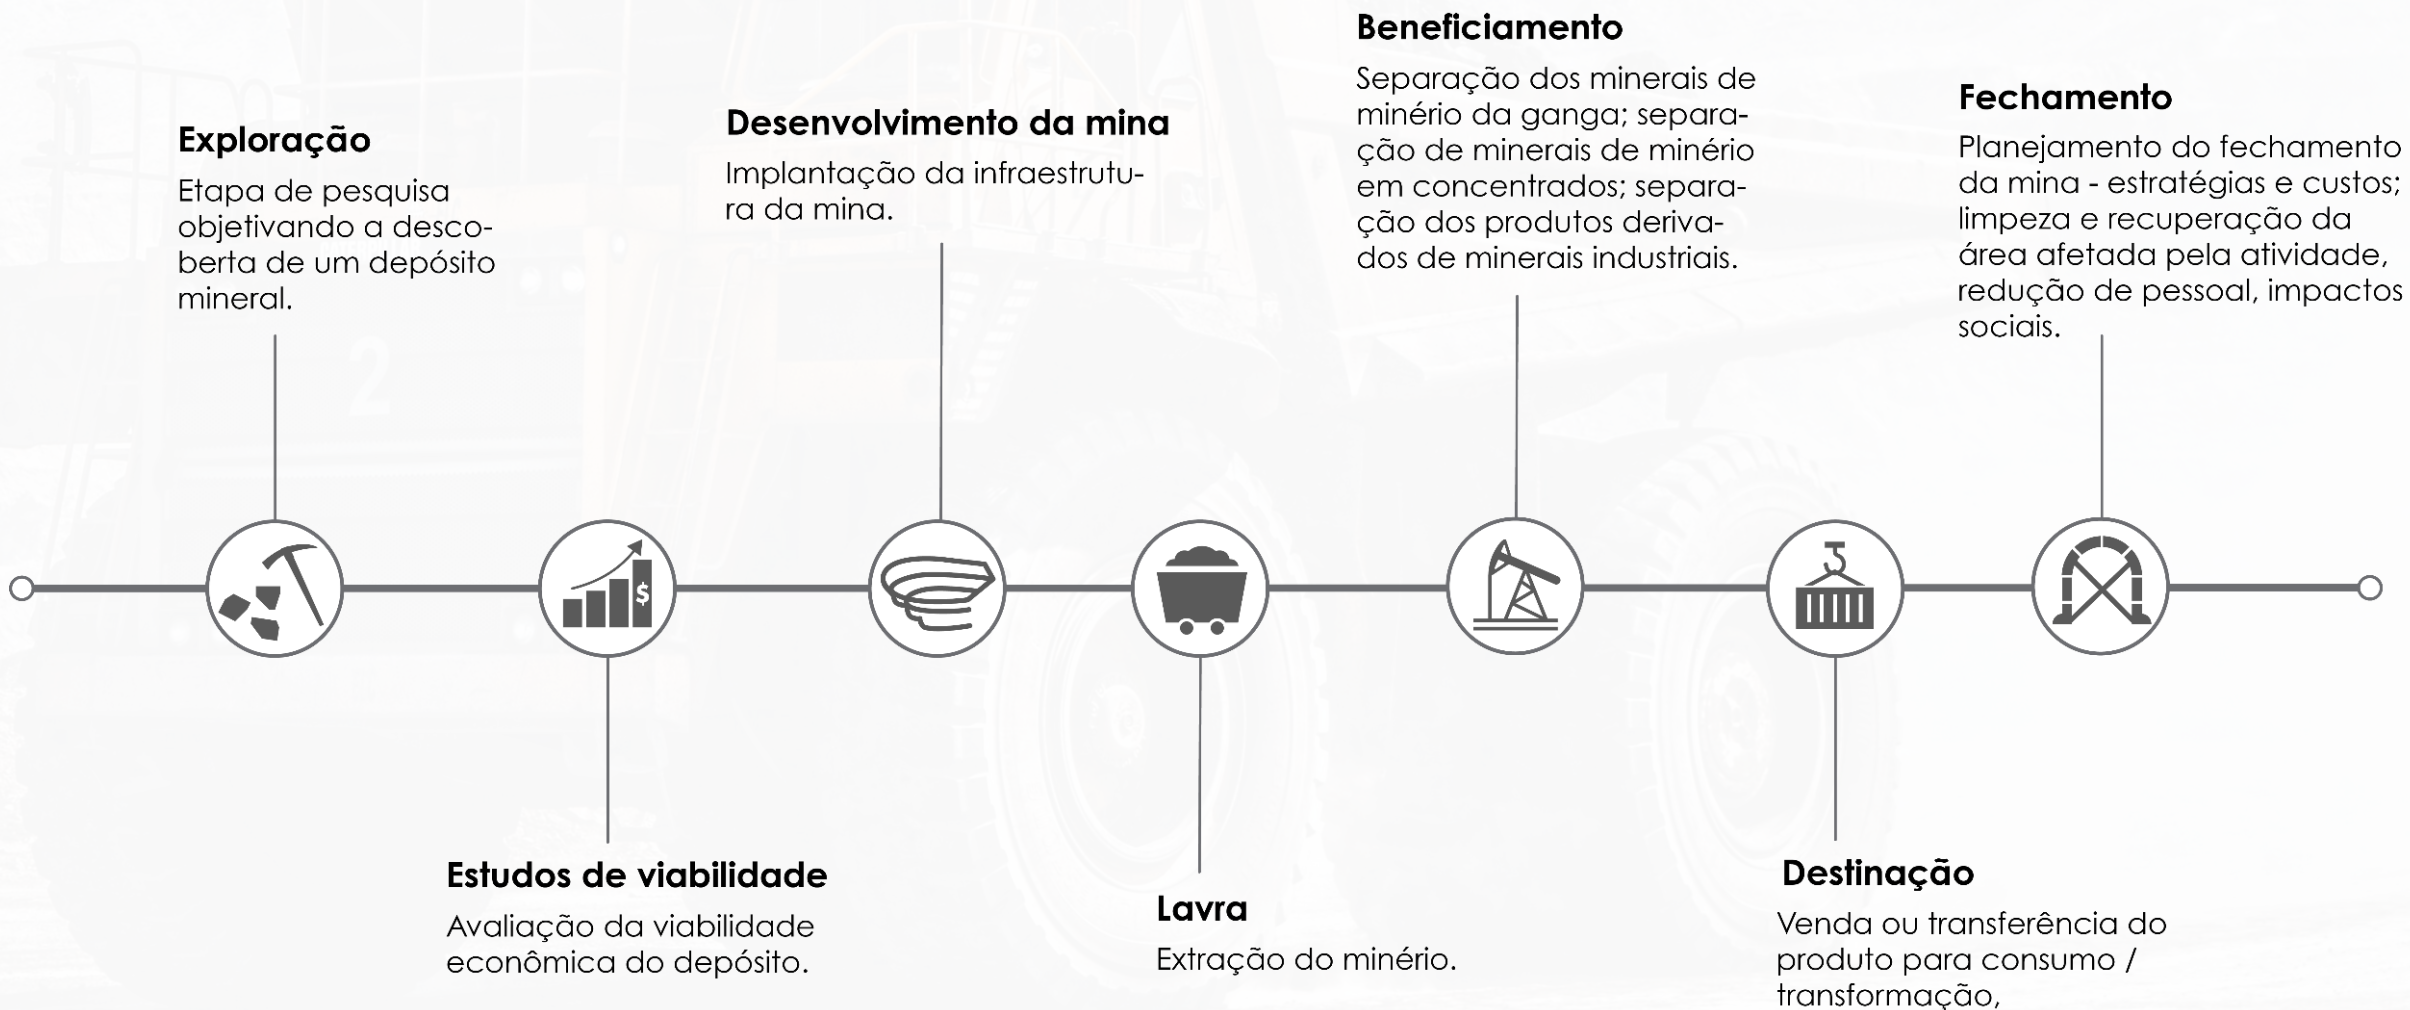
Exploração
Etapa de pesquisa objetivando a descoberta de um depósito mineral.

Estudos de viabilidade
Avaliação da viabilidade econômica do depósito.

Desenvolvimento da mina
Implantação da infraestrutura da mina.

Lavra
Extração do minério.

Beneficiamento
Separação dos minerais de minério da ganga; separação de minerais de minério em concentrados; separação dos produtos derivados de minerais industriais.

Destinação
Venda ou transferência do produto para consumo / transformação,

Fechamento
Planejamento do fechamento da mina - estratégias e custos; limpeza e recuperação da área afetada pela atividade, redução de pessoal, impactos sociais.

$